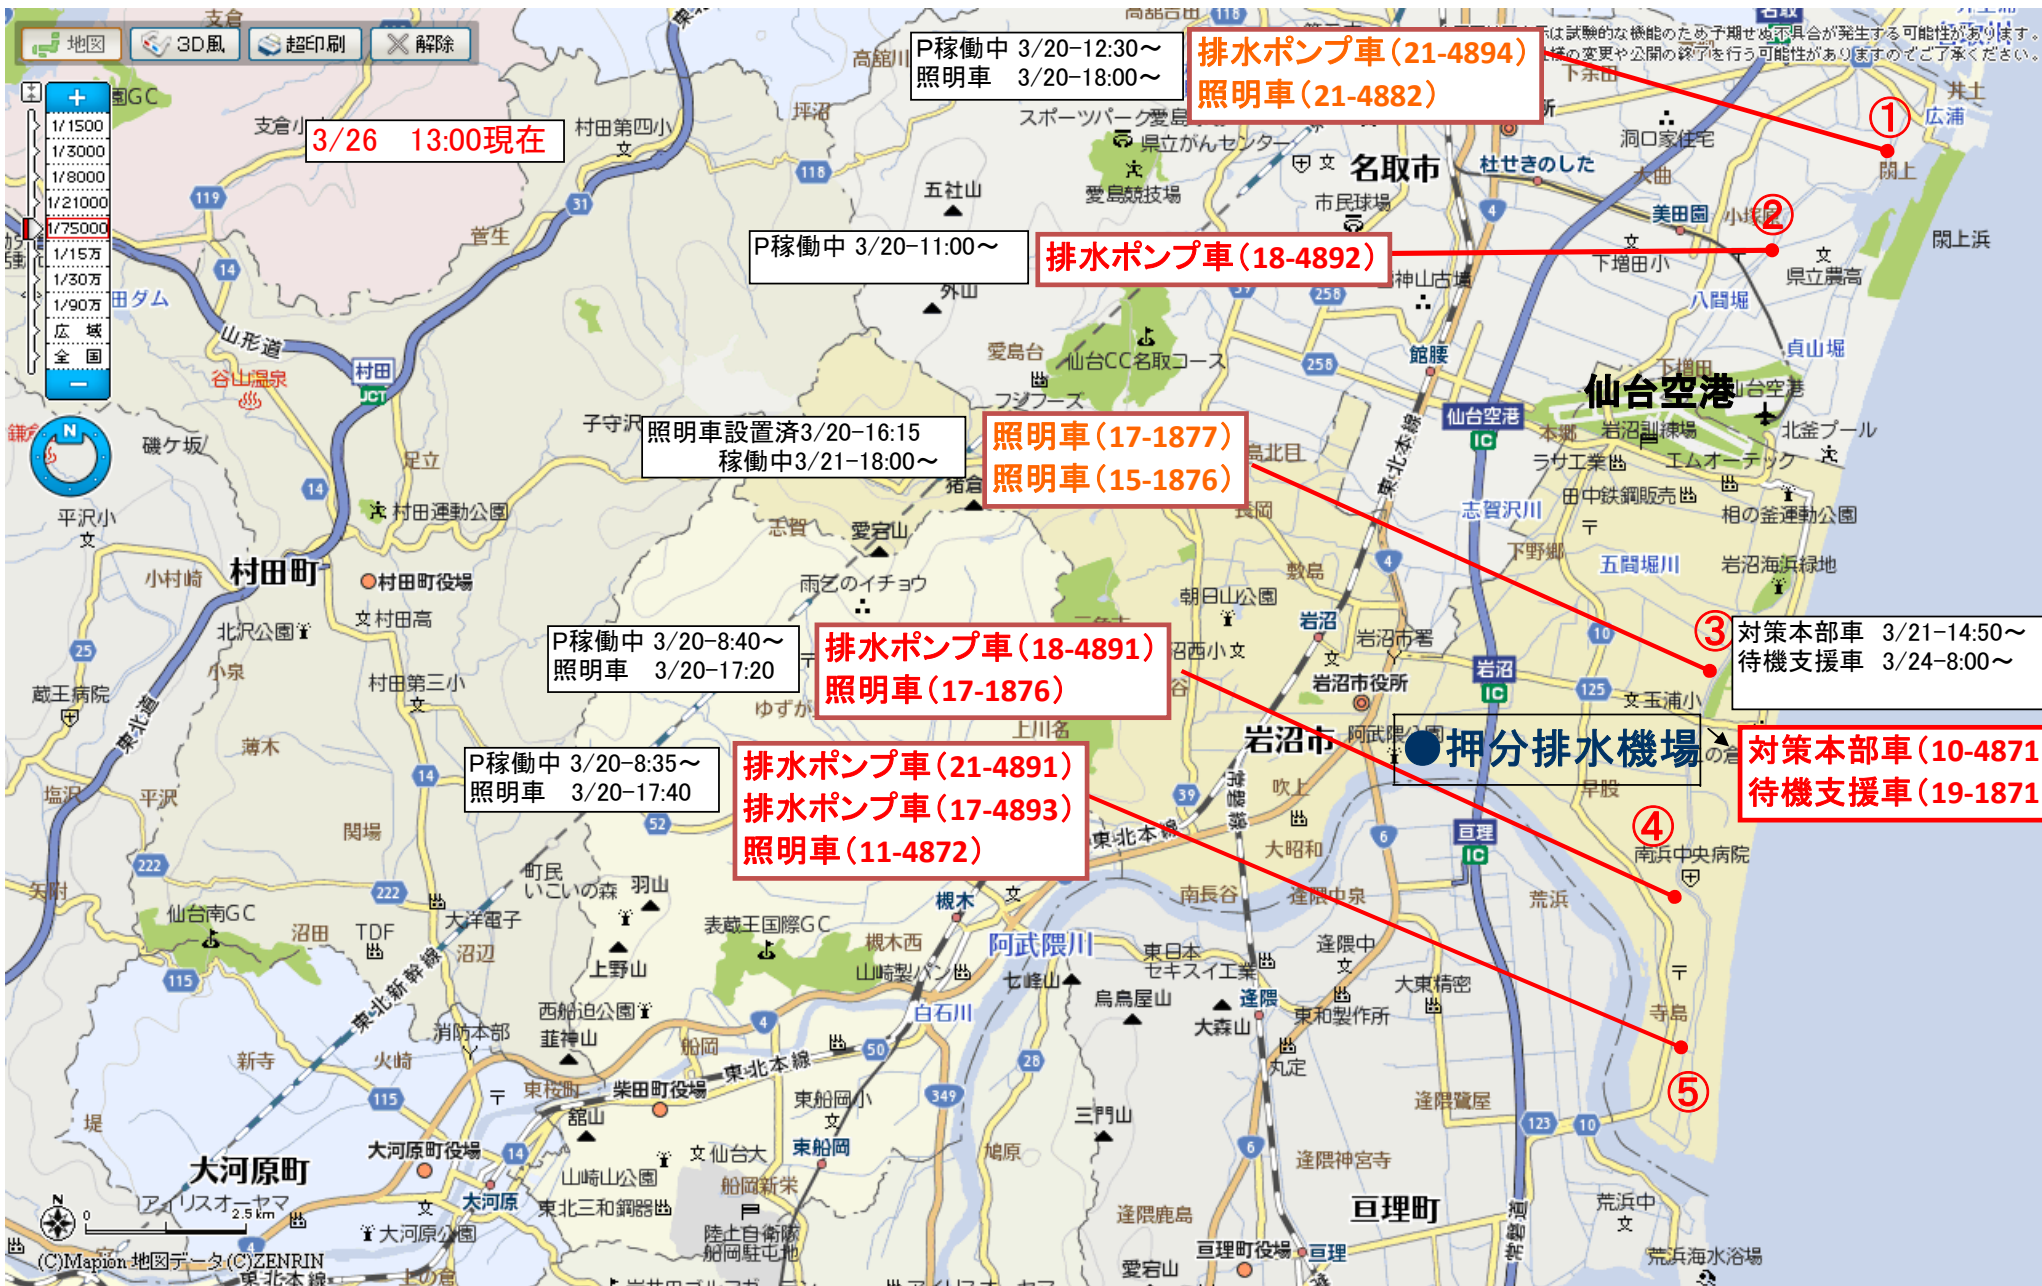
地図 3D風 超印刷 解除

3/26 13:00現在

P稼働中 3/20-12:30～
照明車 3/20-18:00～

排水ポンプ車（21-4894）
照明車（21-4882）

①

P稼働中 3/20-11:00～

排水ポンプ車（18-4892）

②

照明車設置済3/20-16:15
稼働中3/21-18:00～

照明車（17-1877）
照明車（15-1876）

③ 対策本部車 3/21-14:50～
待機支援車 3/24-8:00～

P稼働中 3/20-8:40～
照明車 3/20-17:20

排水ポンプ車（18-4891）
照明車（17-1876）

●押分排水機場

対策本部車（10-4871
待機支援車（19-1871

④

P稼働中 3/20-8:35～
照明車 3/20-17:40

排水ポンプ車（21-4891）
排水ポンプ車（17-4893）
照明車（11-4872）

⑤

1/1500
1/3000
1/8000
1/21000
1/75000
1/15万
1/30万
1/90万
広域
全国

名取市 仙台空港 岩沼市 村田町 大河原町 亘理町 柴田町役場 村田町役場 大河原町役場 岩沼市役所 亘理町役場 閖上 閖上浜 広浦 井土 下増田小 県立農高 八間堀 貞山堀 館腰 仙台空港IC 岩沼IC 亘理IC 志賀沢川 五間堀川 岩沼海浜緑地 相の釜運動公園 北釜プール 南浜中央病院 荒浜 寺島 荒浜中 荒浜海水浴場 阿武隈川 白石川 東北本線 東北新幹線 山形道 村田JCT 谷山温泉 愛島競技場 市民球場 スポーツパーク愛島 県立がんセンター 杜せきのした 美田園 洞口家住宅 仙台CC名取コース 愛島台 五社山 外山 愛宕山 雨乞のイチョウ 朝日山公園 槻木 逢隈 大森山 東和製作所 逢隈中 逢隈神宮寺 逢隈鹿島 三門山 東船岡 船岡 舘山 仙台大 陸上自衛隊船岡駐屯地 仙台南GC 表蔵王国際GC 上野山 羽山 村田運動公園 村田高 村田第三小 村田第四小 北沢公園 平沢小 小村崎 磯ケ坂 足立 支倉 菅生 坪沼 高舘 蔵王病院 薄木 平沢 関場 塩沢 矢附 沼田 TDF 大洋電子 沼辺 消防本部 西船迫公園 韮神山 新寺 火崎 堤 アイリスオーヤマ 大河原公園 東北三和鋼器 山崎山公園 船岡新栄 鳥屋山 七緒山 東日本セキスイ工業 丸定 大東精密 吹上 大昭和 早股 玉浦小 岩沼市署 岩沼西小 上川名 ゆずが 南長谷 逢隈中泉 槻木西 山崎製パン 鳥島北目 長岡 数鳥 下野郷 本郷 岩沼訓練場 ラサ工業 エムオーテック 田中鉄鋼販売 子守沢 猪倉 忘替 フジフーズ 雷神山古墳 町民いこいの森 小泉 愛宕山 高舘吉田 下条 大曲 小塚原 下増田 仙台空港 鎌先 大河原 東大河原

(C)Mapion 地図データ(C)ZENRIN
0 2.5km